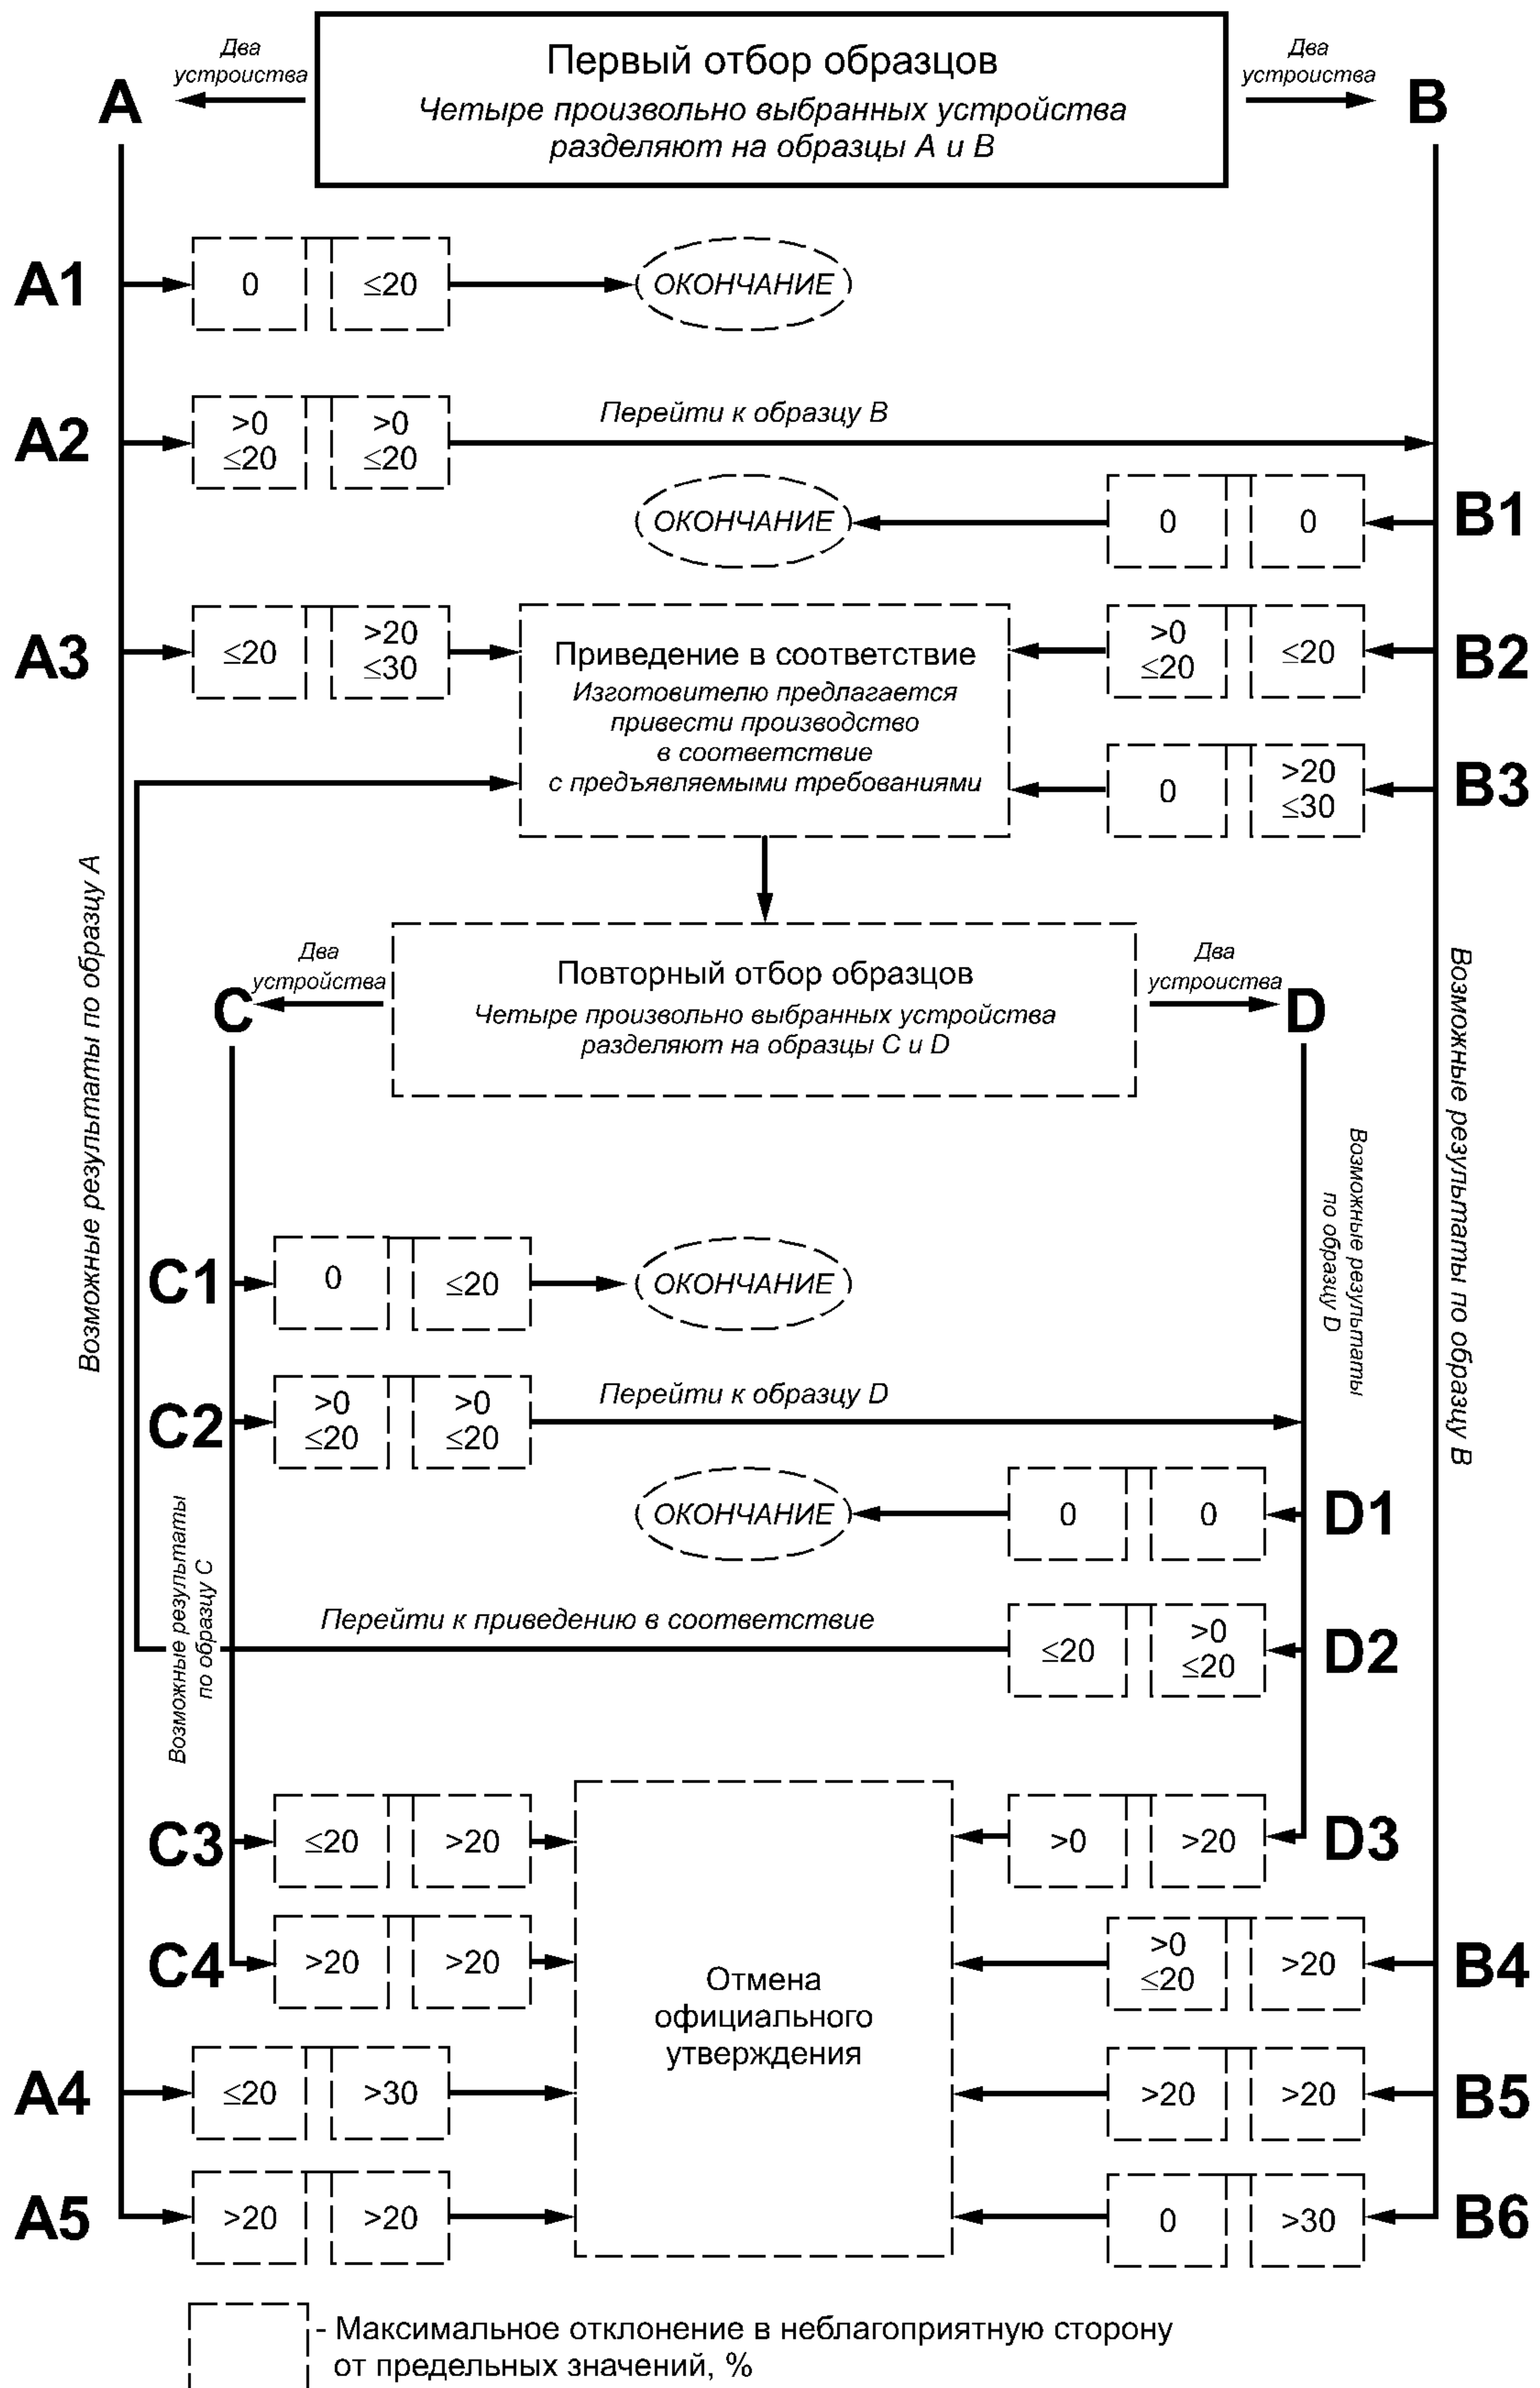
Первый отбор образцов
Четыре произвольно выбранных устройства разделяют на образцы A и B

Два устройства
A

Два устройства
B

A1
0 | ≤20
ОКОНЧАНИЕ

A2
>0 ≤20 | >0 ≤20
Перейти к образцу B

B1
0 | 0
ОКОНЧАНИЕ

A3
≤20 | >20 ≤30

Приведение в соответствие
Изготовителю предлагается привести производство в соответствие с предъявляемыми требованиями

B2
>0 ≤20 | ≤20

B3
0 | >20 ≤30

Возможные результаты по образцу A

Возможные результаты по образцу B

Повторный отбор образцов
Четыре произвольно выбранных устройства разделяют на образцы C и D

Два устройства
C

Два устройства
D

Возможные результаты по образцу D

C1
0 | ≤20
ОКОНЧАНИЕ

C2
>0 ≤20 | >0 ≤20
Перейти к образцу D

D1
0 | 0
ОКОНЧАНИЕ

Возможные результаты по образцу C

Перейти к приведению в соответствие

D2
≤20 | >0 ≤20

C3
≤20 | >20

D3
>0 | >20

C4
>20 | >20

Отмена официального утверждения

B4
>0 ≤20 | >20

A4
≤20 | >30

B5
>20 | >20

A5
>20 | >20

B6
0 | >30

- Максимальное отклонение в неблагоприятную сторону от предельных значений, %